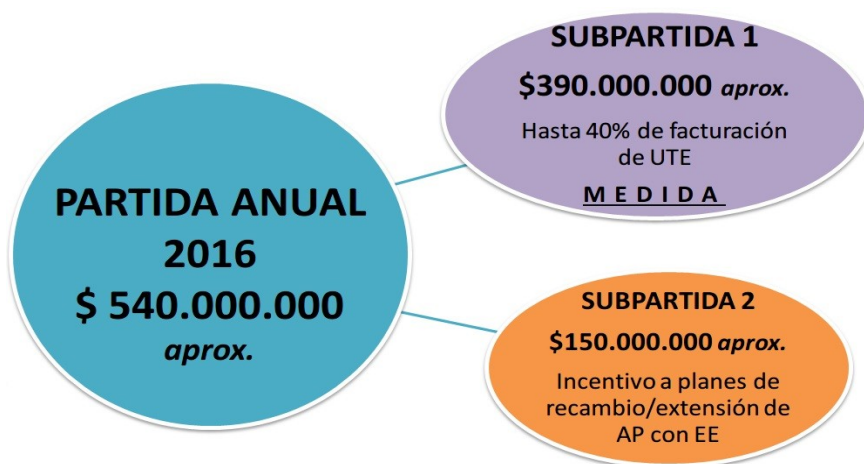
PARTIDA ANUAL 2016
$ 540.000.000
aprox.

SUBPARTIDA 1
$390.000.000 aprox.
Hasta 40% de facturación de UTE
M E D I D A

SUBPARTIDA 2
$150.000.000 aprox.
Incentivo a planes de recambio/extensión de AP con EE